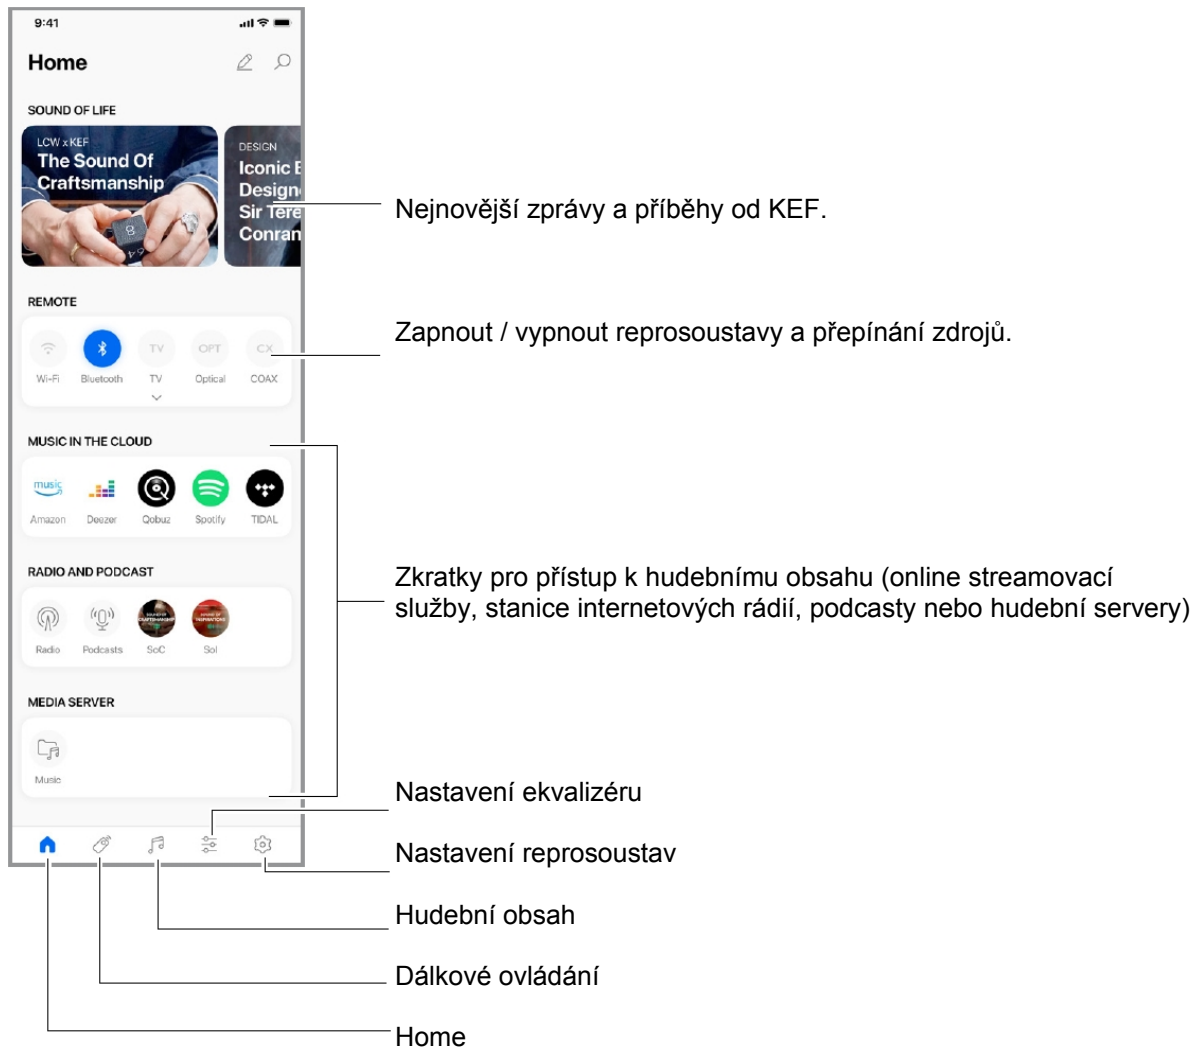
9:41

Home

SOUND OF LIFE

LCW x KEF
The Sound Of Craftsmanship

DESIGN
Iconic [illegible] Design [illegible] Sir Tere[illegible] Conran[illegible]

Nejnovější zprávy a příběhy od KEF.

REMOTE

Wi-Fi Bluetooth TV TV OPT Optical CX COAX

Zapnout / vypnout reprosoustavy a přepínání zdrojů.

MUSIC IN THE CLOUD

music Amazon Deezer Qobuz Spotify TIDAL

RADIO AND PODCAST

Radio Podcasts SoC SoI

Zkratky pro přístup k hudebnímu obsahu (online streamovací služby, stanice internetových rádií, podcasty nebo hudební servery)

MEDIA SERVER

Music

Nastavení ekvalizéru

Nastavení reprosoustav

Hudební obsah

Dálkové ovládání

Home